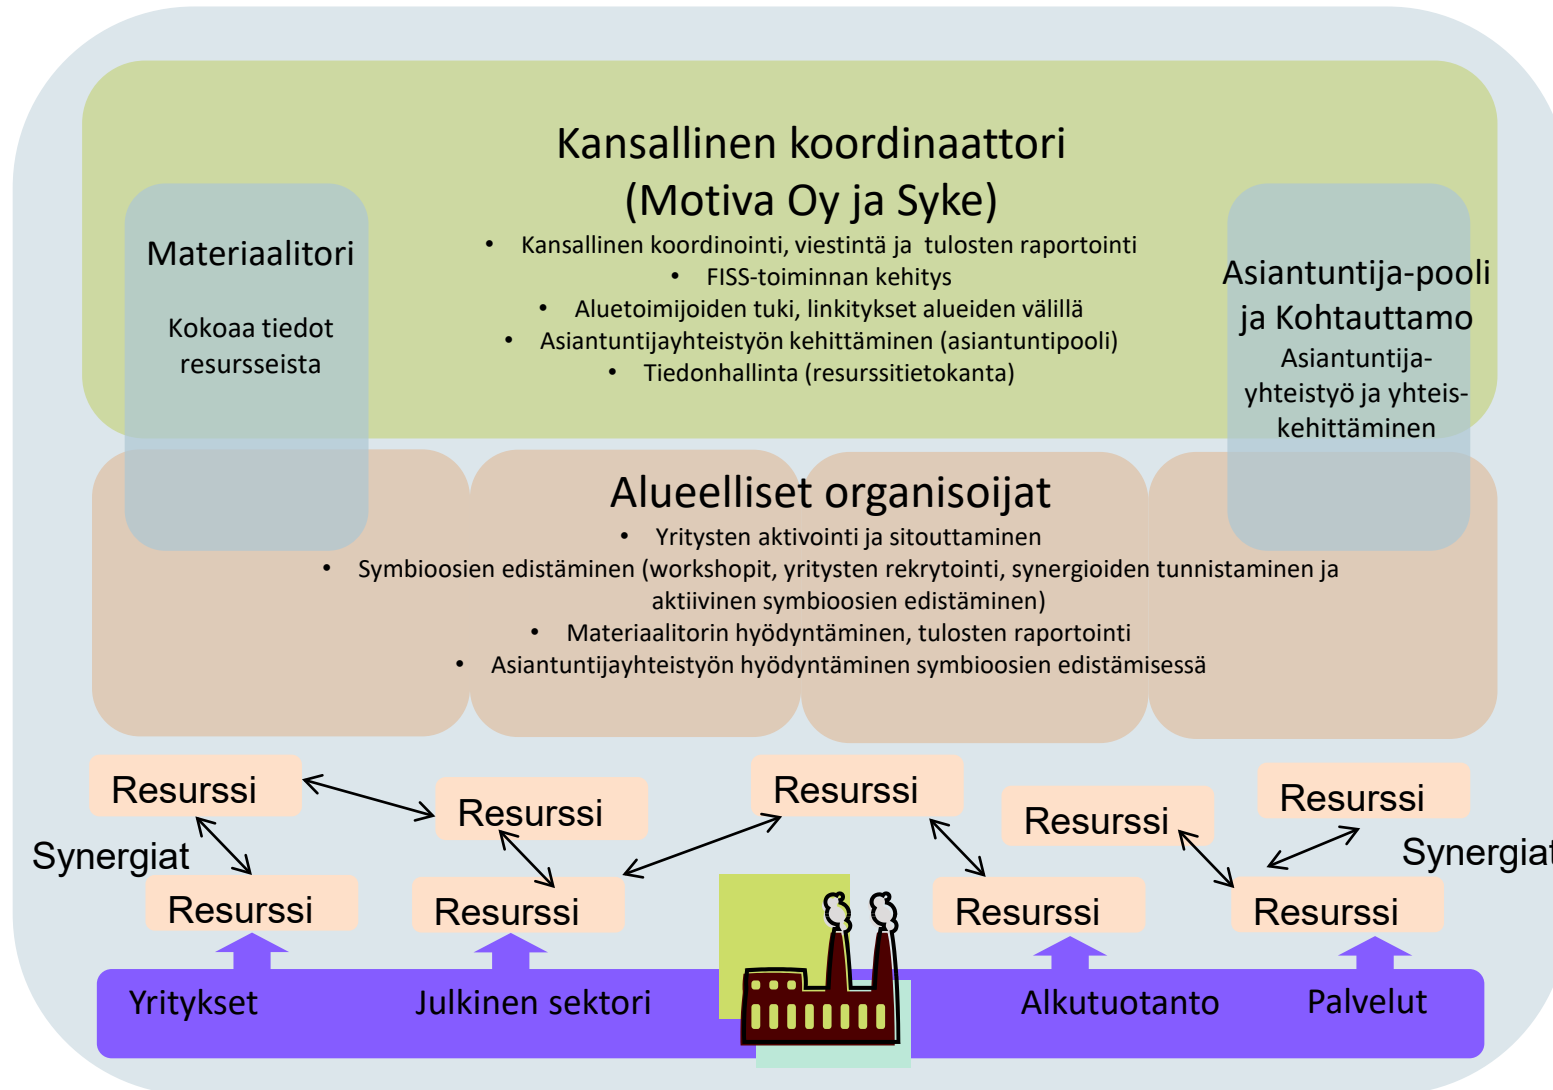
Kansallinen koordinaattori (Motiva Oy ja Syke)

- Kansallinen koordinointi, viestintä ja tulosten raportointi
- FISS-toiminnan kehitys
- Aluetoimijoiden tuki, linkitykset alueiden välillä
- Asiantuntijayhteistyön kehittäminen (asiantuntipooli)
- Tiedonhallinta (resurssitietokanta)

Materiaalitori

Kokoaa tiedot resursseista

Asiantuntija-pooli ja Kohtauttamo

Asiantuntija-yhteistyö ja yhteis-kehittäminen

Alueelliset organisoijat

- Yritysten aktivointi ja sitouttaminen
- Symbioosien edistäminen (workshopit, yritysten rekrytointi, synergioiden tunnistaminen ja aktiivinen symbioosien edistäminen)
- Materiaalitorin hyödyntäminen, tulosten raportointi
- Asiantuntijayhteistyön hyödyntäminen symbioosien edistämisessä

Resurssi

Resurssi

Resurssi

Resurssi

Resurssi

Synergiat

Resurssi

Resurssi

Resurssi

Resurssi

Synergiat

Resurssi

Yritykset

Julkinen sektori

Alkutuotanto

Palvelut